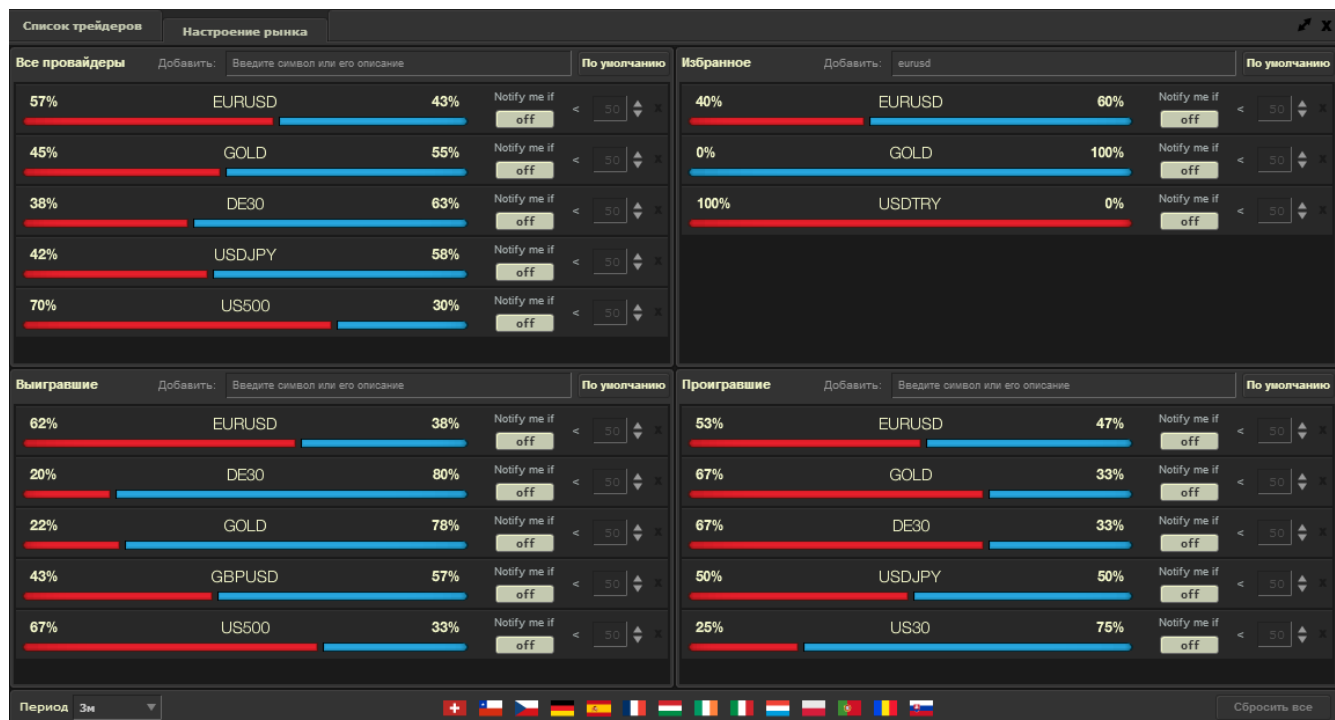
Список трейдеров | Настроение рынка

Все провайдеры | Добавить: | Введите символ или его описание | По умолчанию

57% EURUSD 43% Notify me if off < 50 x
45% GOLD 55% Notify me if off < 50 x
38% DE30 63% Notify me if off < 50 x
42% USDJPY 58% Notify me if off < 50 x
70% US500 30% Notify me if off < 50 x

Избранное | Добавить: | eurusd | По умолчанию

40% EURUSD 60% Notify me if off < 50 x
0% GOLD 100% Notify me if off < 50 x
100% USDTRY 0% Notify me if off < 50 x

Выигравшие | Добавить: | Введите символ или его описание | По умолчанию

62% EURUSD 38% Notify me if off < 50 x
20% DE30 80% Notify me if off < 50 x
22% GOLD 78% Notify me if off < 50 x
43% GBPUSD 57% Notify me if off < 50 x
67% US500 33% Notify me if off < 50 x

Проигравшие | Добавить: | Введите символ или его описание | По умолчанию

53% EURUSD 47% Notify me if off < 50 x
67% GOLD 33% Notify me if off < 50 x
67% DE30 33% Notify me if off < 50 x
50% USDJPY 50% Notify me if off < 50 x
25% US30 75% Notify me if off < 50 x

Период 3м

Сбросить все